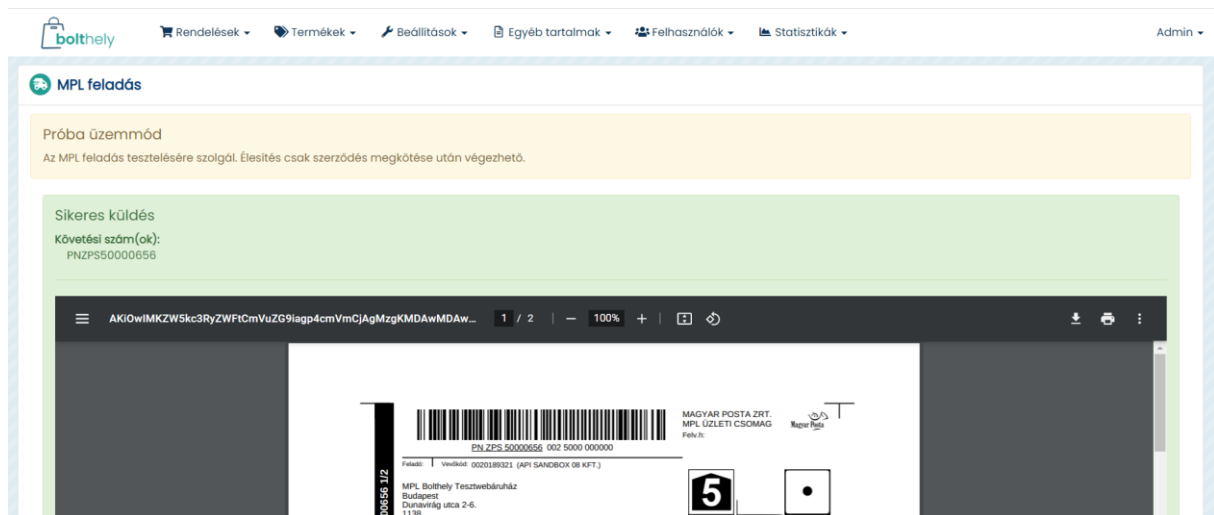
bolthely

Rendelések ▾ Termékek ▾ Beállítások ▾ Egyéb tartalmak ▾ Felhasználók ▾ Statisztikák ▾ Admin ▾

MPL feladás

Próba üzemmód
Az MPL feladás tesztelésére szolgál. Élesítés csak szerződés megkötése után végezhető.

Sikeres küldés
Követési szám(ok):
PNZPS50000656

AKiOwIMKZW5kc3RyZWFtCmVuZG9iagp4cmVmCjAgMzgKMDAwMDAw... 1 / 2 — 100% +

PN ZPS 50000656 002 5000 000000
MAGYAR POSTA ZRT.
MPL ÜZLETI CSOMAG
Felv.h:
Magyar Posta
Feladó: Vevőkód: 0020189321 (API SANDBOX 08 KFT.)
MPL Bolthely Tesztwebáruház
Budapest
Dunavirág utca 2-6.
1138
00656 1/2
5